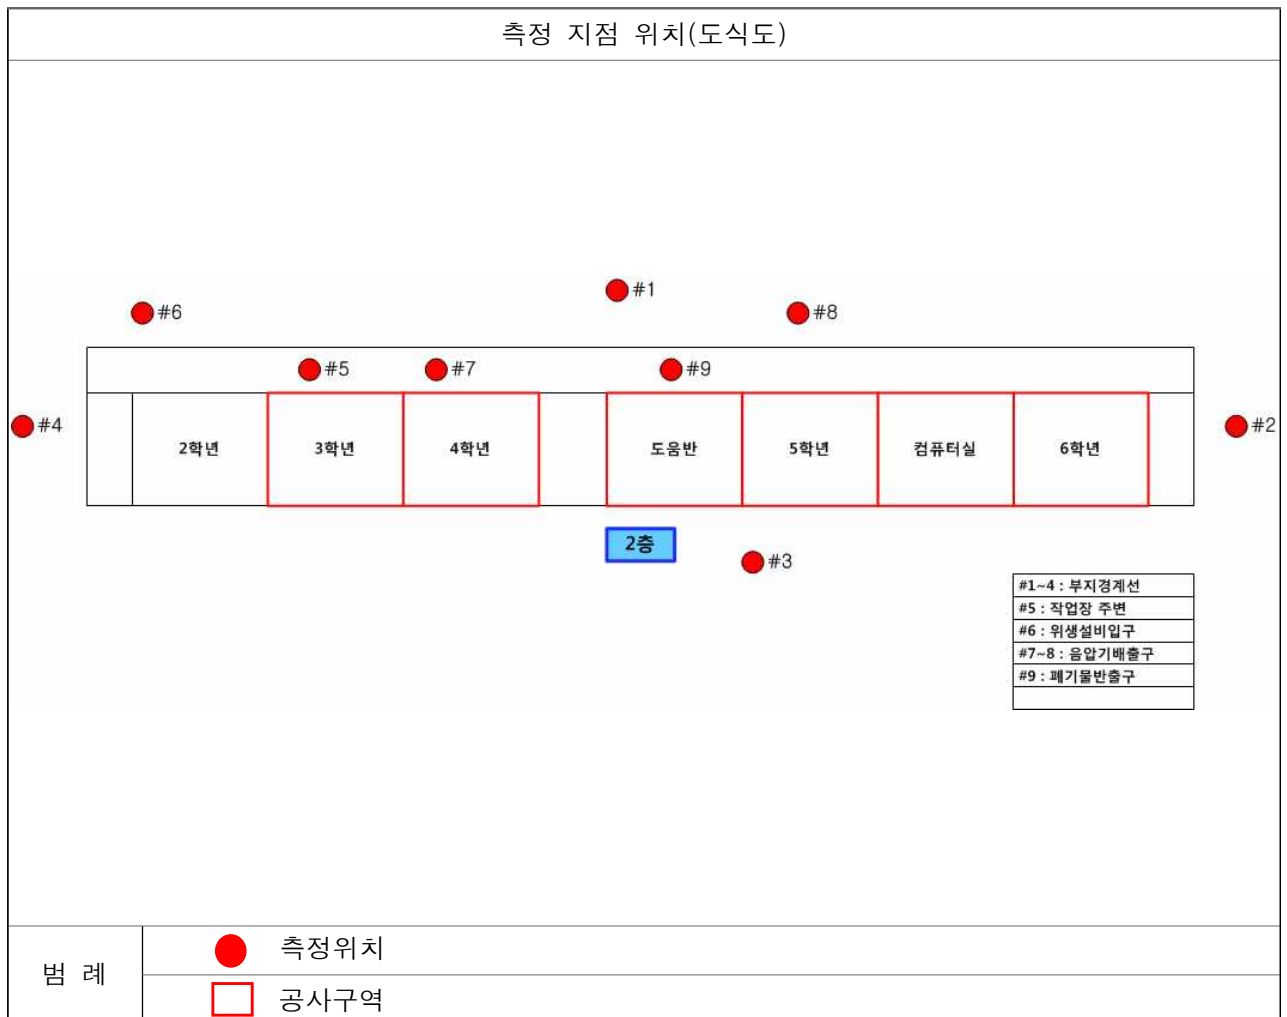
측정 지점 위치(도식도)

#6

#1

#8

#5

#7

#9

#4

#2

2학년

3학년

4학년

도움반

5학년

컴퓨터실

6학년

2층

#3

| #1~4 : 부지경계선 |
|---|
| #5 : 작업장 주변 |
| #6 : 위생설비입구 |
| #7~8 : 음압기배출구 |
| #9 : 폐기물반출구 |
| |

범 례

측정위치

공사구역